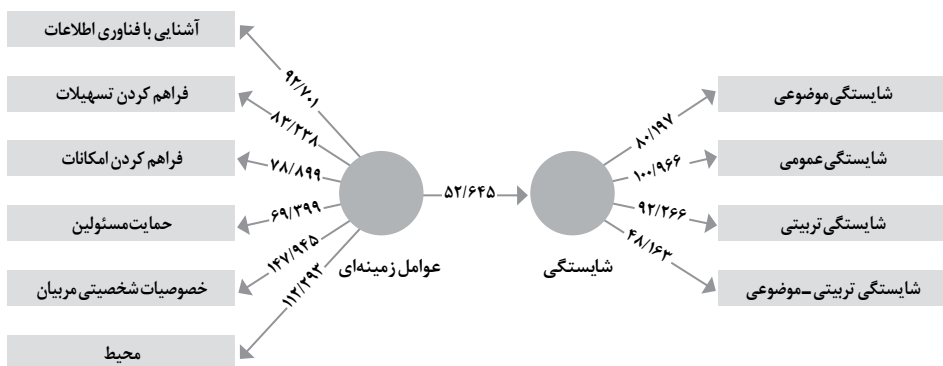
آشنایی با فناوری اطلاعات

فراهم کردن تسهیلات

فراهم کردن امکانات

حمایت مسئولین

خصوصیات شخصیتی مربیان

محیط

۹۲/۷۰۱

۸۳/۲۳۸

۷۸/۸۹۹

۶۹/۳۹۹

۱۴۷/۹۴۵

۱۱۲/۲۹۳

عوامل زمینه‌ای

۵۲/۶۴۵

شایستگی

۸۰/۱۹۷

۱۰۰/۹۶۶

۹۲/۲۶۶

۴۸/۱۶۳

شایستگی موضوعی

شایستگی عمومی

شایستگی تربیتی

شایستگی تربیتی ـ موضوعی